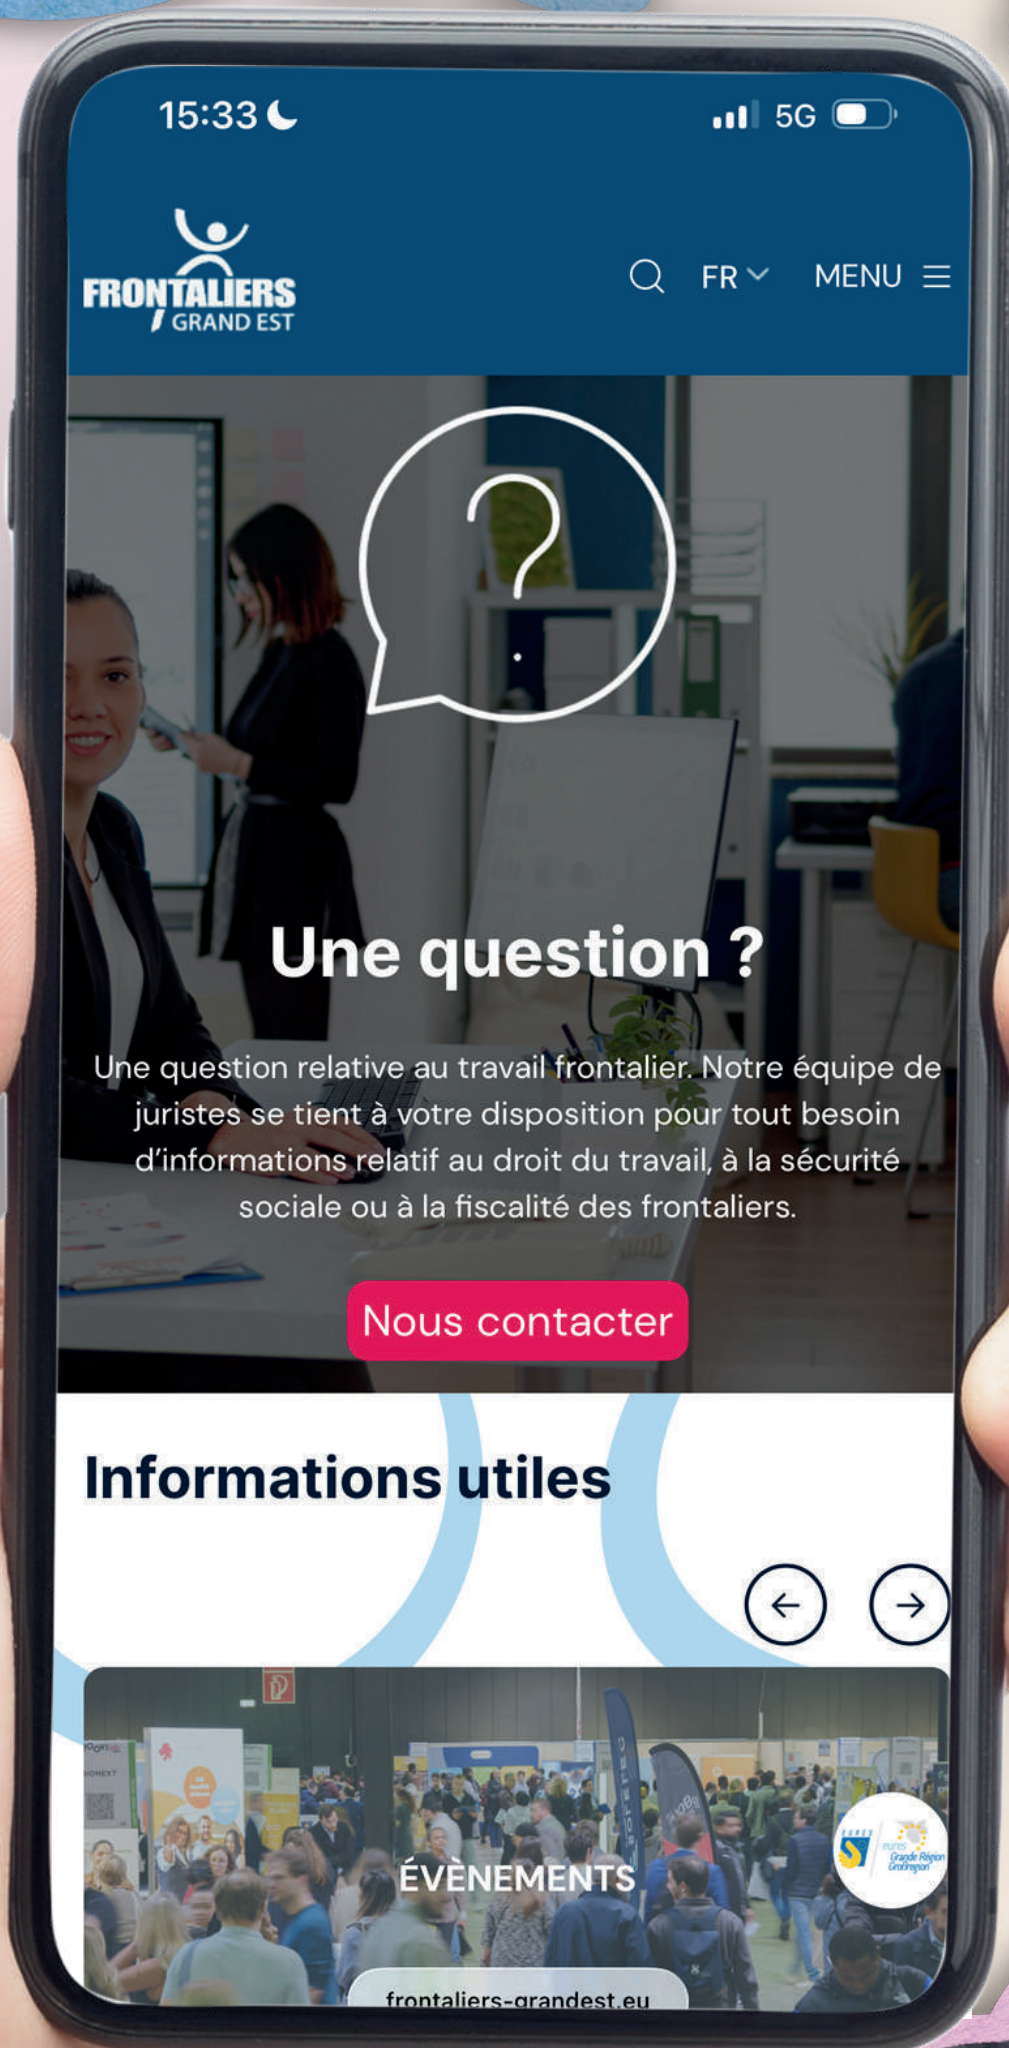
15:33

5G

FRONTALIERS GRAND EST

FR

MENU

Une question ?

Une question relative au travail frontalier. Notre équipe de juristes se tient à votre disposition pour tout besoin d'informations relatif au droit du travail, à la sécurité sociale ou à la fiscalité des frontaliers.

Nous contacter

Informations utiles

ÉVÈNEMENTS

eures Grande Région

frontaliers-grandest.eu